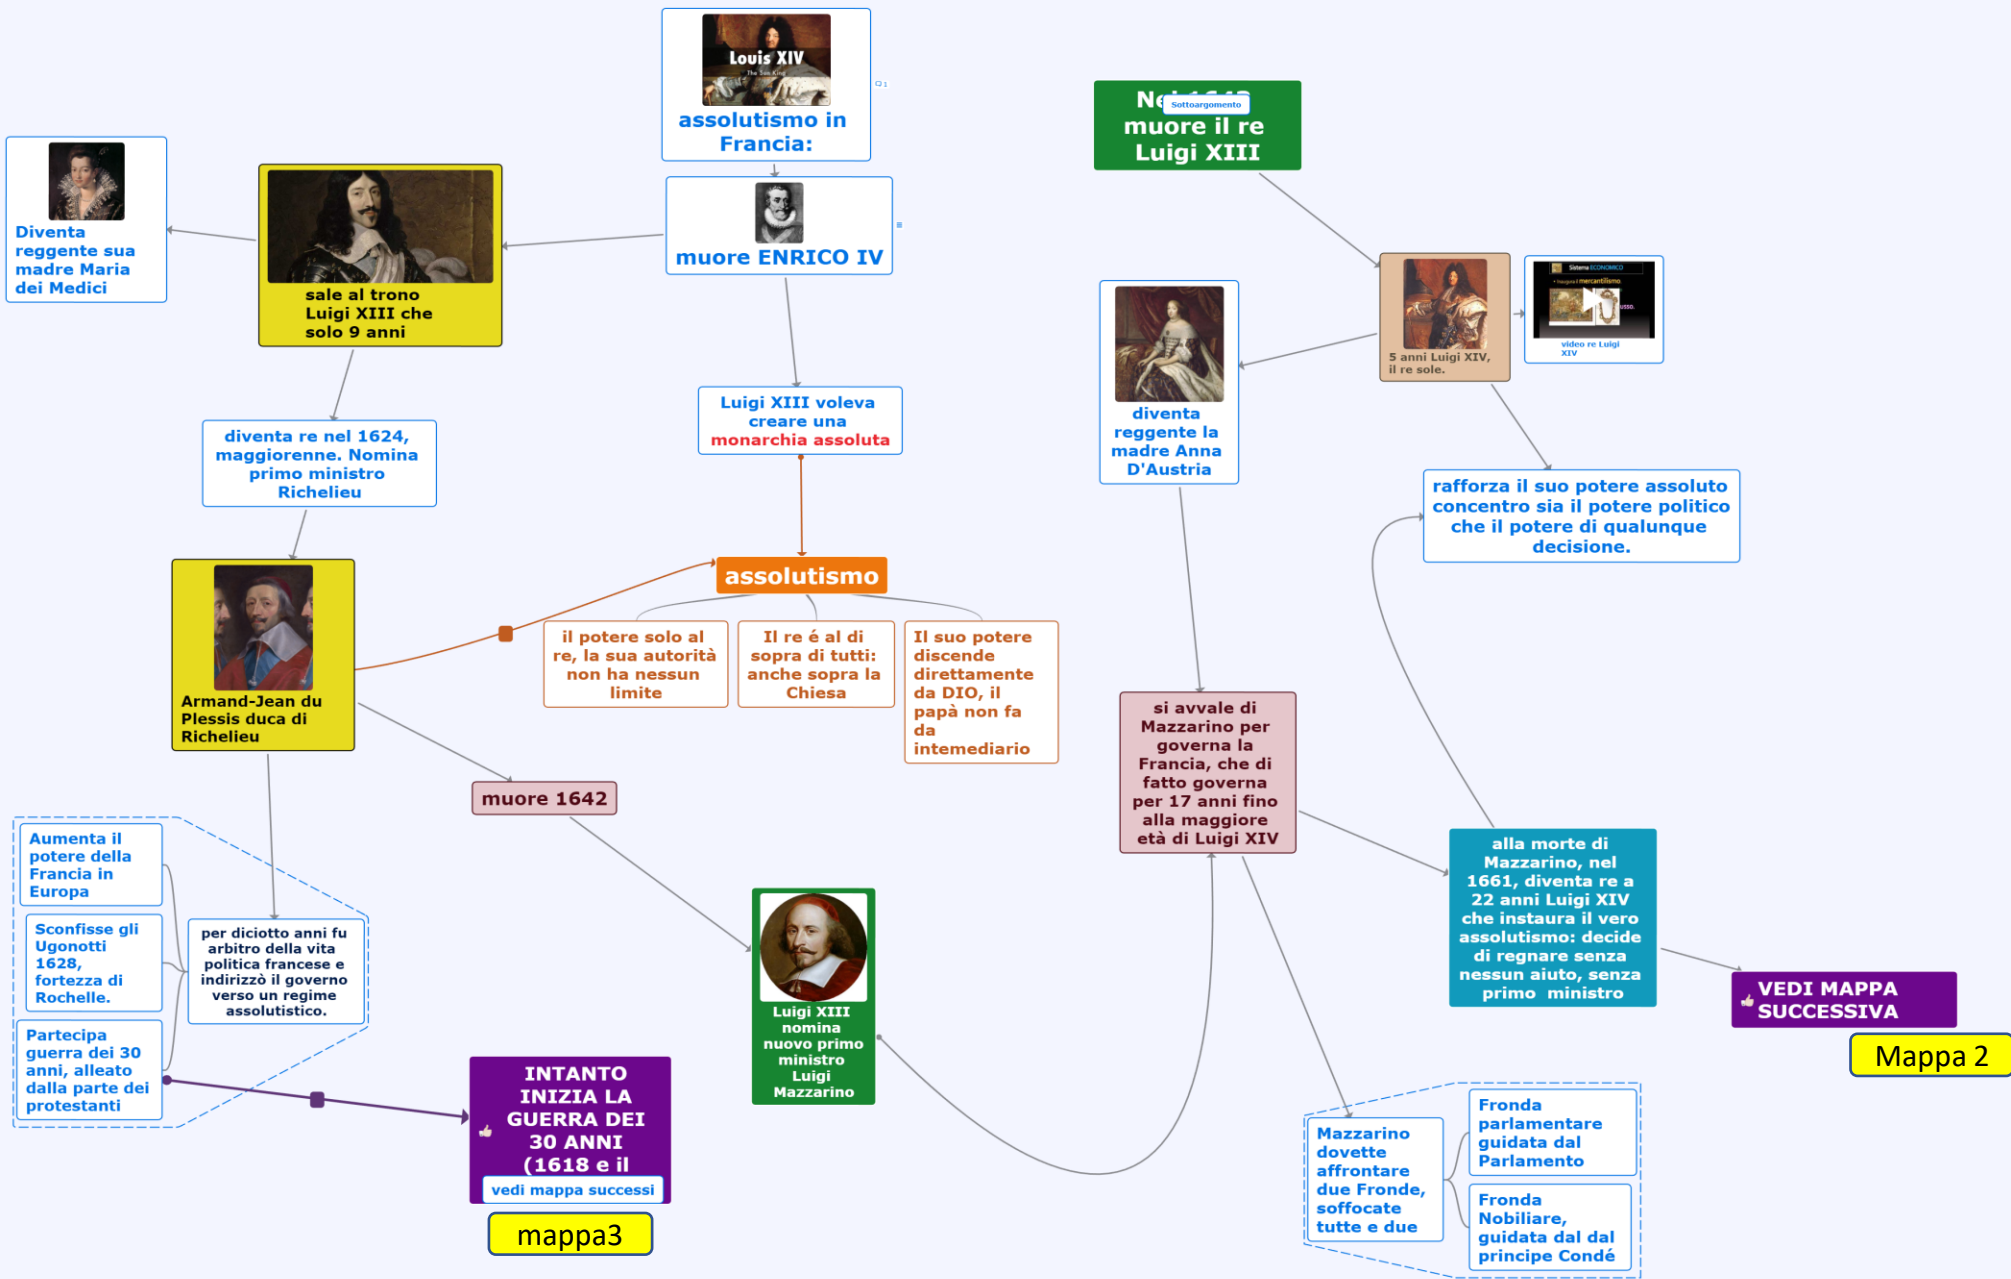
Louis XIV
The Sun King
assolutismo in Francia:

Ne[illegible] Sottoargomento
muore il re Luigi XIII

Diventa reggente sua madre Maria dei Medici

sale al trono Luigi XIII che solo 9 anni

muore ENRICO IV

5 anni Luigi XIV, il re sole.

Sistema ECONOMICO
mercantilismo
video re Luigi XIV

diventa reggente la madre Anna D'Austria

Luigi XIII voleva creare una monarchia assoluta

diventa re nel 1624, maggiorenne. Nomina primo ministro Richelieu

rafforza il suo potere assoluto concentro sia il potere politico che il potere di qualunque decisione.

assolutismo

il potere solo al re, la sua autorità non ha nessun limite

Il re é al di sopra di tutti: anche sopra la Chiesa

Il suo potere discende direttamente da DIO, il papà non fa da intemediario

Armand-Jean du Plessis duca di Richelieu

si avvale di Mazzarino per governa la Francia, che di fatto governa per 17 anni fino alla maggiore età di Luigi XIV

muore 1642

Aumenta il potere della Francia in Europa

Sconfisse gli Ugonotti 1628, fortezza di Rochelle.

Partecipa guerra dei 30 anni, alleato dalla parte dei protestanti

per diciotto anni fu arbitro della vita politica francese e indirizzò il governo verso un regime assolutistico.

Luigi XIII nomina nuovo primo ministro Luigi Mazzarino

alla morte di Mazzarino, nel 1661, diventa re a 22 anni Luigi XIV che instaura il vero assolutismo: decide di regnare senza nessun aiuto, senza primo ministro

VEDI MAPPA SUCCESSIVA

Mappa 2

INTANTO INIZIA LA GUERRA DEI 30 ANNI (1618 e il
vedi mappa successi

mappa3

Mazzarino dovette affrontare due Fronde, soffocate tutte e due

Fronda parlamentare guidata dal Parlamento

Fronda Nobiliare, guidata dal dal principe Condé